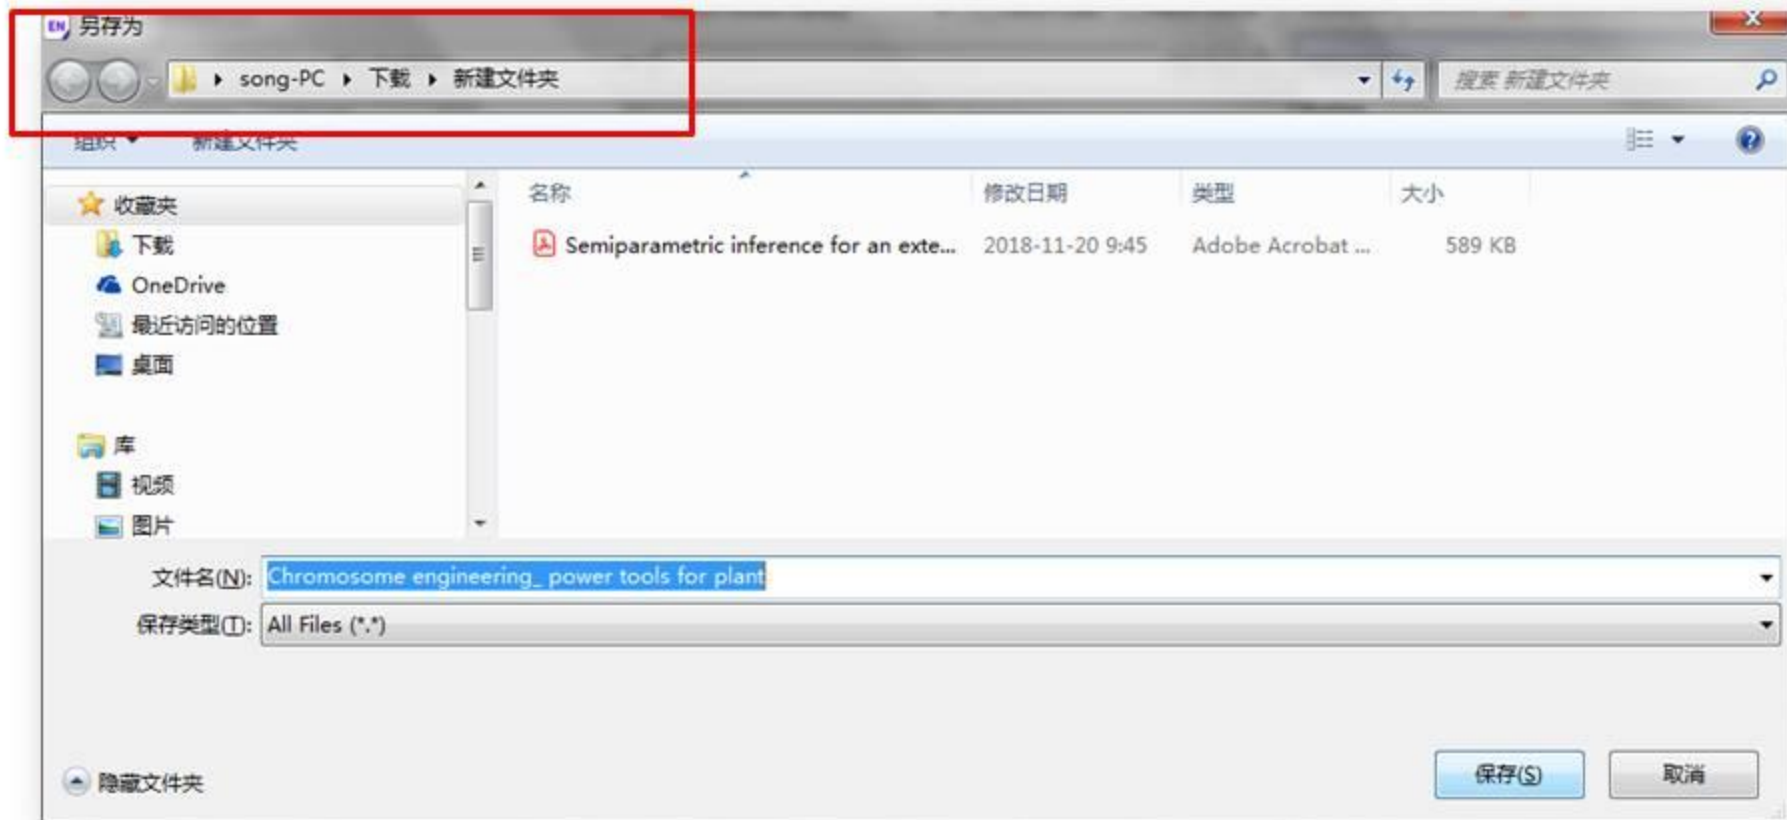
EN 另存为

song-PC ▸ 下载 ▸ 新建文件夹

搜索 新建文件夹

组织 ▾ 新建文件夹

收藏夹
下载
OneDrive
最近访问的位置
桌面

库
视频
图片

| 名称 | 修改日期 | 类型 | 大小 |
|---|---|---|---|
| Semiparametric inference for an exte... | 2018-11-20 9:45 | Adobe Acrobat ... | 589 KB |

文件名(N): Chromosome engineering_ power tools for plant

保存类型(T): All Files (*.*)

隐藏文件夹

保存(S)

取消